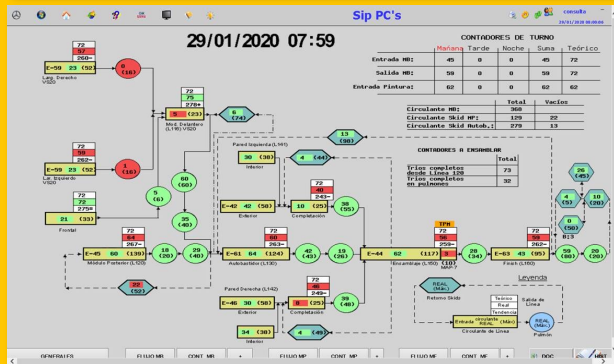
Sip PC's

consulta
29/01/2020 08:00:00

29/01/2020 07:59

CONTADORES DE TURNO

| | Mañana | Tarde | Noche | Suma | Teórico |
|---|---|---|---|---|---|
| Entrada MB: | 45 | 0 | 0 | 45 | 72 |
| Salida MB: | 59 | 0 | 0 | 59 | 72 |
| Entrada Pintura: | 62 | 0 | 0 | 62 | 62 |

| | Total | Vacíos |
|---|---|---|
| Circulante MB: | 368 | |
| Circulante Skid MP: | 129 | 22 |
| Circulante Skid Autob.: | 279 | 13 |

CONTADORES A ENSAMBLAR

| | Total |
|---|---|
| Tríos completos desde Línea 120 | 73 |
| Tríos completos en pulmones | 32 |

72
57
260
E-59 23 (52)
Lag. Derecho VS20
0 (16)

72
59
262
E-59 23 (52)
Lat. Izquierdo VS20
1 (16)

72
72
275
21 (33)
Frontal

72
75
278
5 (23)
Mód. Delantero (L118) VS20
6 (74)

5 (6)
60 (60)
35 (40)

Pared Izquierda (L141)
30 (30)
Interior
4 (44)

72
48
243
E-42 42 (50)
Exterior
10 (25)
Completación
30 (55)

13 (90)

72
64
267
E-45 60 (139)
Módulo Posterior (L103)
10 (20)
29 (40)

72
60
263
E-61 64 (124)
Autobastidor (L130)
42 (45)
19 (20)

E-44 62 (117)

IPM
72
56
259
3 (10)
Ensamblaje (L150) MAP-7
28 (34)

72
59
262
E-63 49 (95)
Finish (L160)
59 (80)
20 (20)

26 (45)
4 (5)
10 (20)
0 (50)
B13

22 (52)

Pared Derecha (L142)
72
46
249
E-46 30 (50)
Exterior
20 (25)
Completación
29 (40)
34 (38)
Interior
4 (49)

Leyenda
REAL (Máx.)
Retorno Skids
Teórico
Real
Tendencia
Salida de Línea
Entrada circulante REAL (Máx)
Circulante de Línea
REAL (Máx.)
Pulmón

GENERALES
FLUJO MB
CONT. MB
+
FLUJO MP
CONT. MP
+
FLUJO MF
CONT. MF
+
DOC
WiD